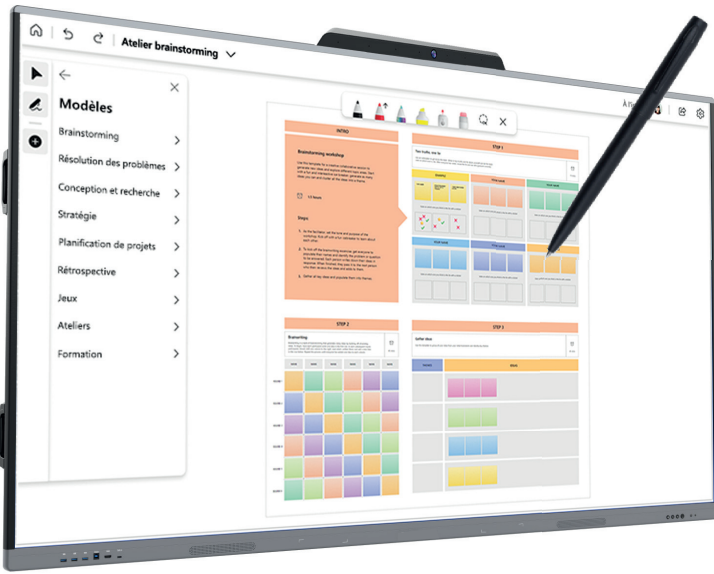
Atelier brainstorming

Modèles

Brainstorming

Résolution des problèmes

Conception et recherche

Stratégie

Planification de projets

Rétrospective

Jeux

Ateliers

Formation

INTRO

Brainstorming workshop

Steps

STEP 1

STEP 2

Brainstorming

STEP 3

Gather ideas